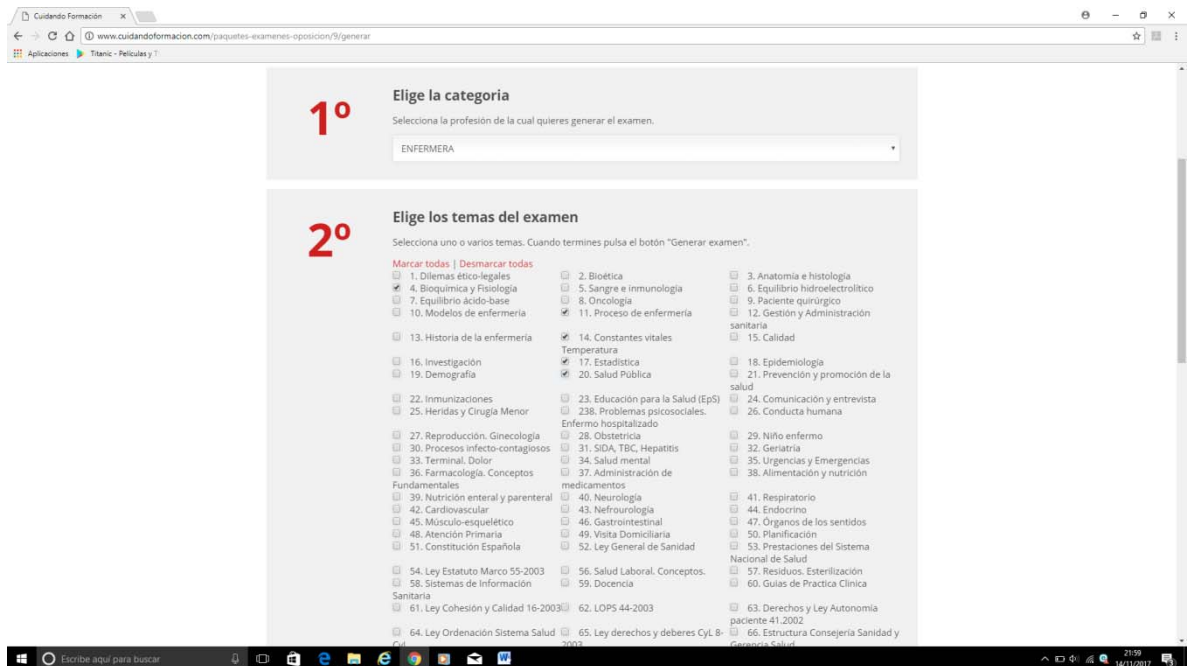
Cuidando Formación ×

www.cuidandoformacion.com/paquetes-examenes-oposicion/9/generar

Aplicaciones Titanic - Películas y T

1º

Elige la categoria

Selecciona la profesión de la cual quieres generar el examen.

ENFERMERA

2º

Elige los temas del examen

Selecciona uno o varios temas. Cuando termines pulsa el botón "Generar examen".

Marcar todas | Desmarcar todas

| | | |
|---|---|---|
| 1. Dilemas ético-legales | 2. Bioética | 3. Anatomia e histologia |
| 4. Bioquimica y Fisiologia | 5. Sangre e inmunologia | 6. Equilibrio hidroelectrolítico |
| 7. Equilibrio ácido-base | 8. Oncologia | 9. Paciente quirúrgico |
| 10. Modelos de enfermeria | 11. Proceso de enfermeria | 12. Gestión y Administración sanitaria |
| 13. Historia de la enfermeria | 14. Constantes vitales Temperatura | 15. Calidad |
| 16. Investigación | 17. Estadística | 18. Epidemiología |
| 19. Demografía | 20. Salud Pública | 21. Prevención y promoción de la salud |
| 22. Inmunizaciones | 23. Educación para la Salud (EpS) | 24. Comunicación y entrevista |
| 25. Heridas y Cirugía Menor | 238. Problemas psicosociales. Enfermo hospitalizado | 26. Conducta humana |
| 27. Reproducción. Ginecología | 28. Obstetricia | 29. Niño enfermo |
| 30. Procesos infecto-contagiosos | 31. SIDA, TBC, Hepatitis | 32. Geriatria |
| 33. Terminal. Dolor | 34. Salud mental | 35. Urgencias y Emergencias |
| 36. Farmacología. Conceptos Fundamentales | 37. Administración de medicamentos | 38. Alimentación y nutrición |
| 39. Nutrición enteral y parenteral | 40. Neurología | 41. Respiratorio |
| 42. Cardiovascular | 43. Nefrourología | 44. Endocrino |
| 45. Músculo-esquelético | 46. Gastrointestinal | 47. Órganos de los sentidos |
| 48. Atención Primaria | 49. Visita Domiciliaria | 50. Planificación |
| 51. Constitución Española | 52. Ley General de Sanidad | 53. Prestaciones del Sistema Nacional de Salud |
| 54. Ley Estatuto Marco 55-2003 | 56. Salud Laboral. Conceptos. | 57. Residuos. Esterilización |
| 58. Sistemas de Información Sanitaria | 59. Docencia | 60. Guias de Practica Clinica |
| 61. Ley Cohesión y Calidad 16-2003 | 62. LOPS 44-2003 | 63. Derechos y Ley Autonomia paciente 41.2002 |
| 64. Ley Ordenación Sistema Salud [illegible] | 65. Ley derechos y deberes CyL 8-2003 | 66. Estructura Consejería Sanidad y Gerencia Salud |

Escribe aquí para buscar

21:59
14/11/2017